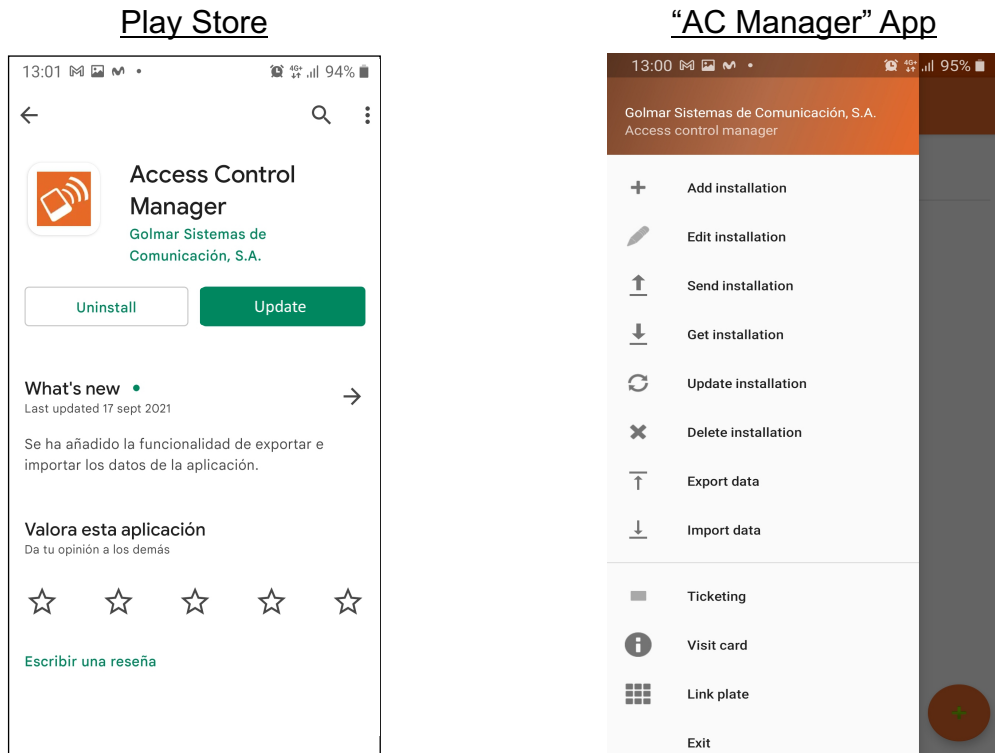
Play Store

13:01 94%

Access Control Manager
Golmar Sistemas de Comunicación, S.A.

Uninstall
Update

What's new •
Last updated 17 sept 2021

Se ha añadido la funcionalidad de exportar e importar los datos de la aplicación.

Valora esta aplicación
Da tu opinión a los demás

Escribir una reseña

"AC Manager" App

13:00 95%

Golmar Sistemas de Comunicación, S.A.
Access control manager

Add installation
Edit installation
Send installation
Get installation
Update installation
Delete installation
Export data
Import data
Ticketing
Visit card
Link plate
Exit